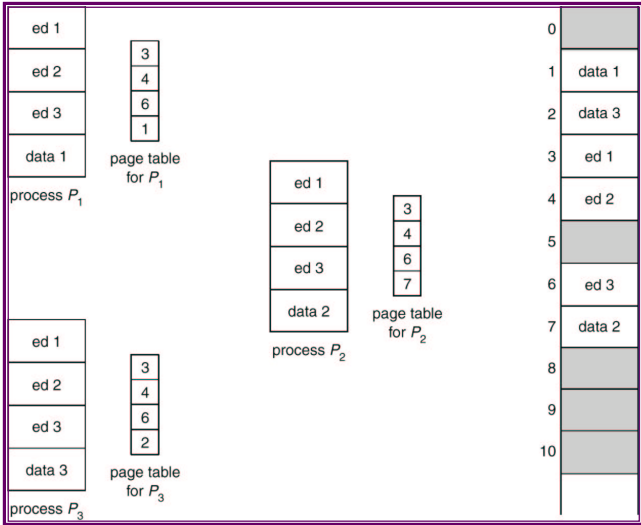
ed 1
ed 2
ed 3
data 1
process $P_1$

3
4
6
1
page table for $P_1$

ed 1
ed 2
ed 3
data 2
process $P_2$

3
4
6
7
page table for $P_2$

ed 1
ed 2
ed 3
data 3
process $P_3$

3
4
6
2
page table for $P_3$

| | |
|---|---|
| 0 | |
| 1 | data 1 |
| 2 | data 3 |
| 3 | ed 1 |
| 4 | ed 2 |
| 5 | |
| 6 | ed 3 |
| 7 | data 2 |
| 8 | |
| 9 | |
| 10 | |